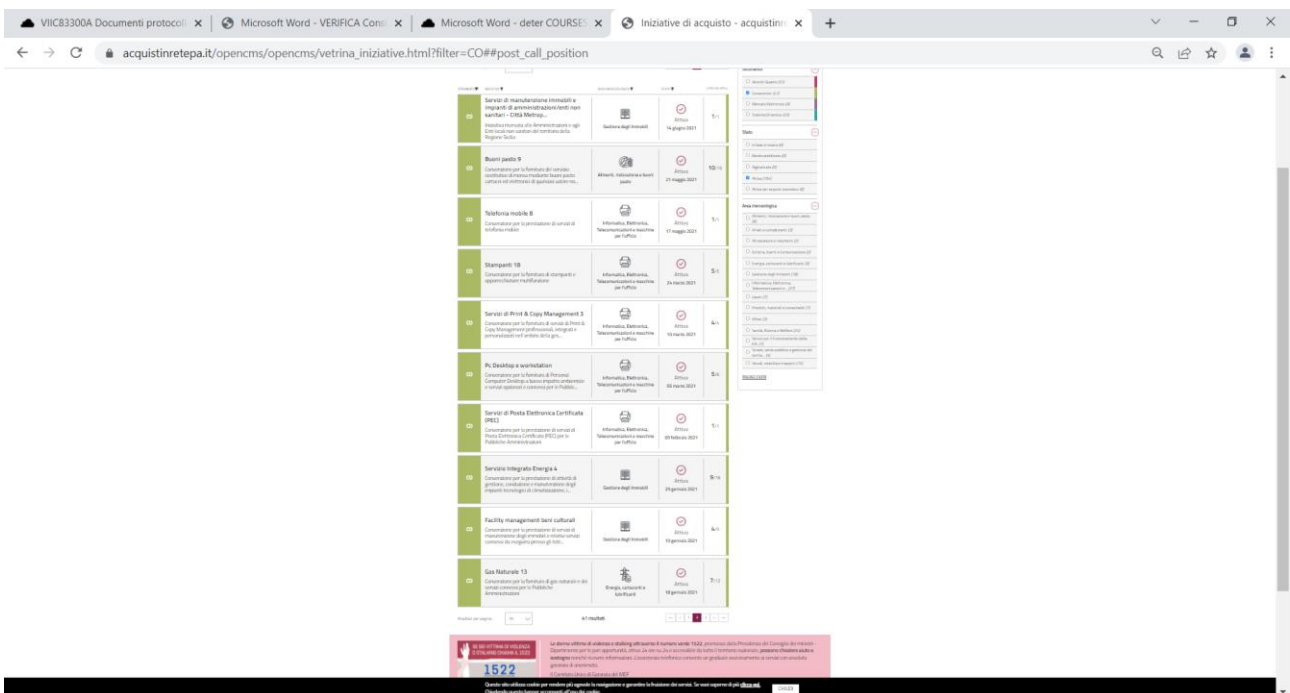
VIIC83300A Documenti protocoll ×
Microsoft Word - VERIFICA Cons ×
Microsoft Word - deter COURSES ×
Iniziative di acquisto - acquistinr ×
+

acquistinretepa.it/opencms/opencms/vetrina_iniziative.html?filter=CO##post_call_position

Servizi di manutenzione immobili e impianti di amministrazioni/enti non sanitari - Città Metrop...
Gestione degli Immobili
Attivo
14 giugno 2021

Buoni pasto 9
Alimenti, ristorazione e buoni pasto
Attivo
21 maggio 2021
10/16

Telefonia mobile 8
Informatica, Elettronica, Telecomunicazioni e macchine per l'ufficio
Attivo
17 maggio 2021

Stampanti 18
Informatica, Elettronica, Telecomunicazioni e macchine per l'ufficio
Attivo
24 marzo 2021
5/6

Servizi di Print & Copy Management 3
Informatica, Elettronica, Telecomunicazioni e macchine per l'ufficio
Attivo
15 marzo 2021
4/4

Pc Desktop e workstation
Informatica, Elettronica, Telecomunicazioni e macchine per l'ufficio
Attivo
5/6

Servizi di Posta Elettronica Certificata (PEC)
Informatica, Elettronica, Telecomunicazioni e macchine per l'ufficio
Attivo
09 febbraio 2021

Servizio Integrato Energia 4
Gestione degli Immobili
Attivo
29 gennaio 2021

Facility management beni culturali
Gestione degli Immobili
Attivo
19 gennaio 2021
4/4

Gas Naturale 13
Energia, carburanti e lubrificanti
Attivo
18 gennaio 2021
7/12

41 risultati

Stato
Area merceologica

1522